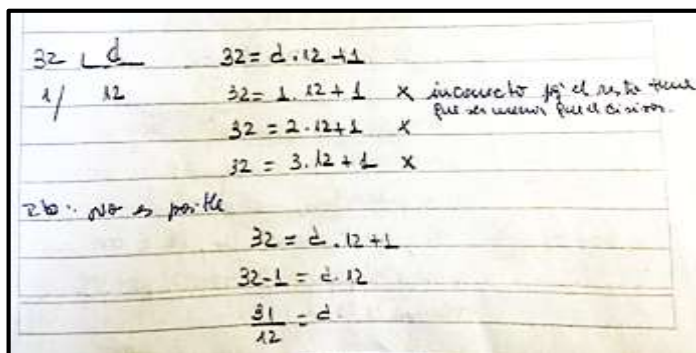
32 $\underline{\lfloor d}$
1/ 12

$32 = d \cdot 12 + 1$

$32 = 1 \cdot 12 + 1$ X incorrecto porque el resto tiene que ser menor que el divisor.

$32 = 2 \cdot 12 + 1$ X

$32 = 3 \cdot 12 + 1$ X

Rta: no es posible

$32 = d \cdot 12 + 1$

$32 - 1 = d \cdot 12$

$\frac{31}{12} = d$